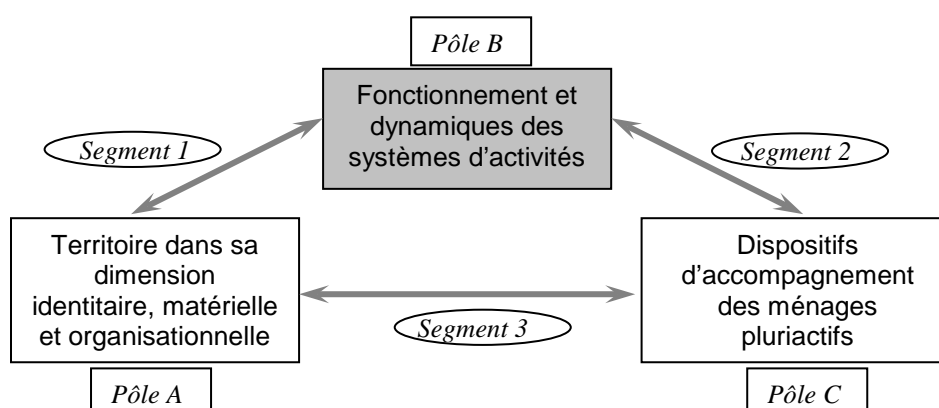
Pôle B

Fonctionnement et dynamiques des systèmes d'activités

Segment 1

Segment 2

Territoire dans sa dimension identitaire, matérielle et organisationnelle

Dispositifs d'accompagnement des ménages pluriactifs

Segment 3

Pôle A

Pôle C